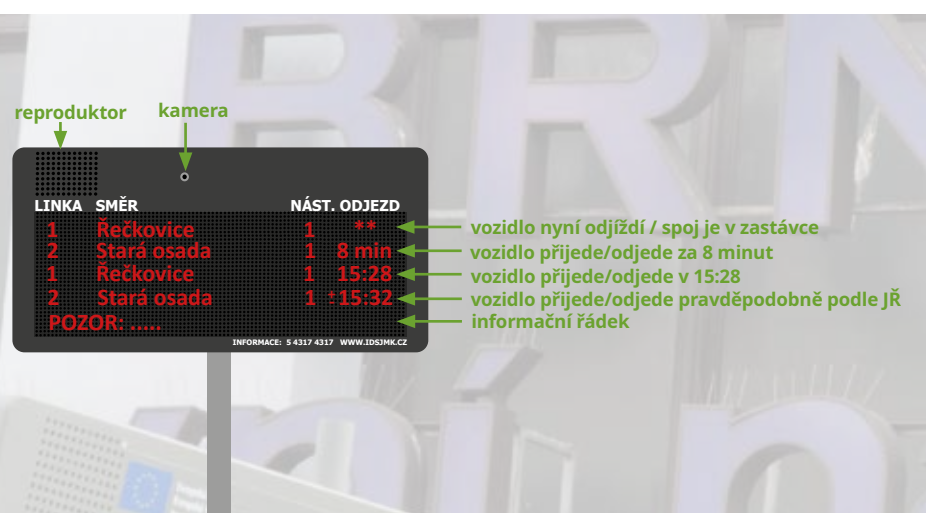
reproduktor

kamera

| LINKA | SMĚR | NÁST. | ODJEZD |
|---|---|---|---|
| 1 | Řečkovice | 1 | ** |
| 2 | Stará osada | 1 | 8 min |
| 1 | Řečkovice | 1 | 15:28 |
| 2 | Stará osada | 1 | ±15:32 |

POZOR: .....

INFORMACE: 5 4317 4317 WWW.IDSJMK.CZ

vozidlo nyní odjíždí / spoj je v zastávce
vozidlo přijede/odjede za 8 minut
vozidlo přijede/odjede v 15:28
vozidlo přijede/odjede pravděpodobně podle JŘ
informační řádek